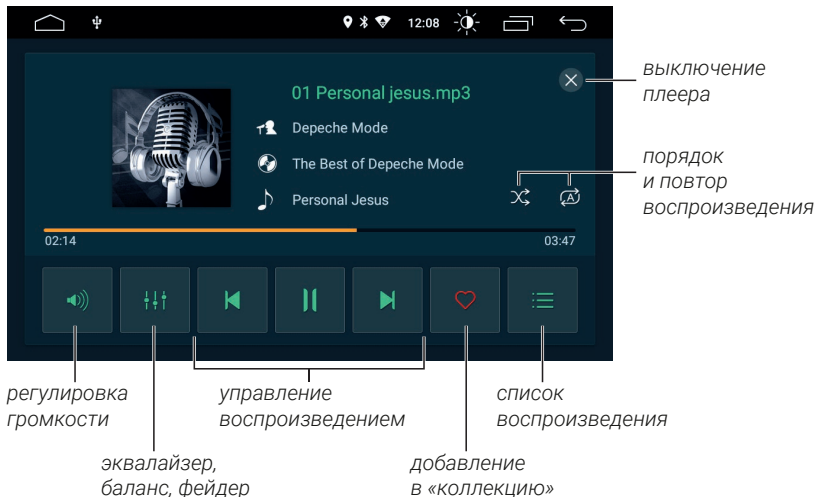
12:08

01 Personal jesus.mp3

Depeche Mode

The Best of Depeche Mode

Personal Jesus

02:14

03:47

выключение плеера

порядок и повтор воспроизведения

регулировка громкости

управление воспроизведением

список воспроизведения

эквалайзер, баланс, фейдер

добавление в «коллекцию»